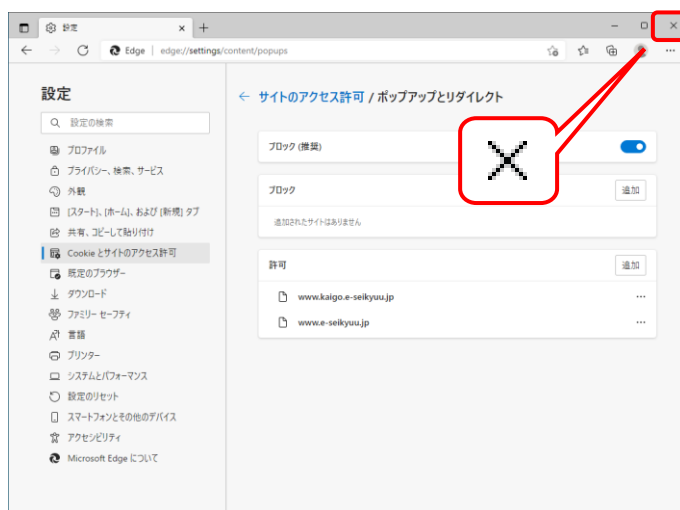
設定 × +

Edge | edge://settings/content/popups

設定

設定の検索

プロファイル
プライバシー、検索、サービス
外観
[スタート]、[ホーム]、および [新規] タブ
共有、コピーして貼り付け
Cookie とサイトのアクセス許可
既定のブラウザー
ダウンロード
ファミリー セーフティ
言語
プリンター
システムとパフォーマンス
設定のリセット
スマートフォンとその他のデバイス
アクセシビリティ
Microsoft Edge について

← サイトのアクセス許可 / ポップアップとリダイレクト

ブロック (推奨)

ブロック
追加
追加されたサイトはありません

許可
追加
www.kaigo.e-seikyuu.jp
www.e-seikyuu.jp